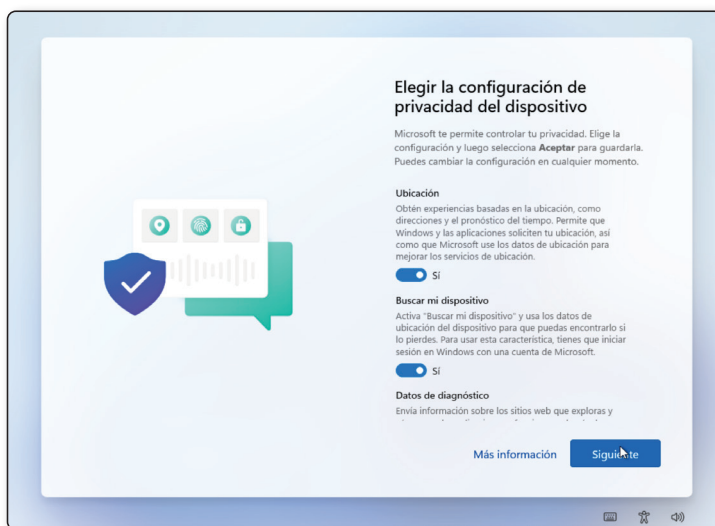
Elegir la configuración de privacidad del dispositivo

Microsoft te permite controlar tu privacidad. Elige la configuración y luego selecciona **Aceptar** para guardarla. Puedes cambiar la configuración en cualquier momento.

Ubicación

Obtén experiencias basadas en la ubicación, como direcciones y el pronóstico del tiempo. Permite que Windows y las aplicaciones soliciten tu ubicación, así como que Microsoft use los datos de ubicación para mejorar los servicios de ubicación.

Sí

Buscar mi dispositivo

Activa "Buscar mi dispositivo" y usa los datos de ubicación del dispositivo para que puedas encontrarlo si lo pierdes. Para usar esta característica, tienes que iniciar sesión en Windows con una cuenta de Microsoft.

Sí

Datos de diagnóstico

Envía información sobre los sitios web que exploras y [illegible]

Más información

Siguiente